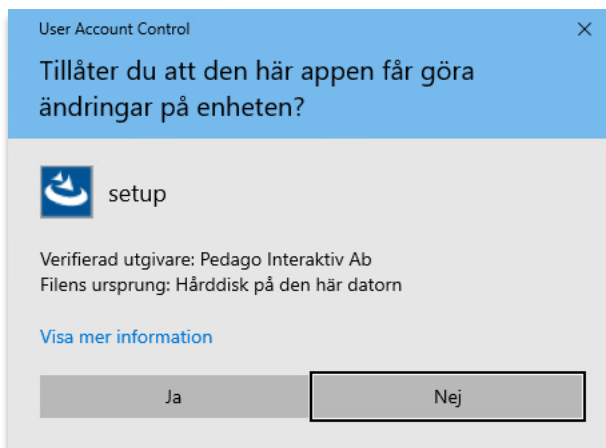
User Account Control

×

Tillåter du att den här appen får göra ändringar på enheten?

setup

Verifierad utgivare: Pedago Interaktiv Ab
Filens ursprung: Hårddisk på den här datorn

Visa mer information

Ja

Nej